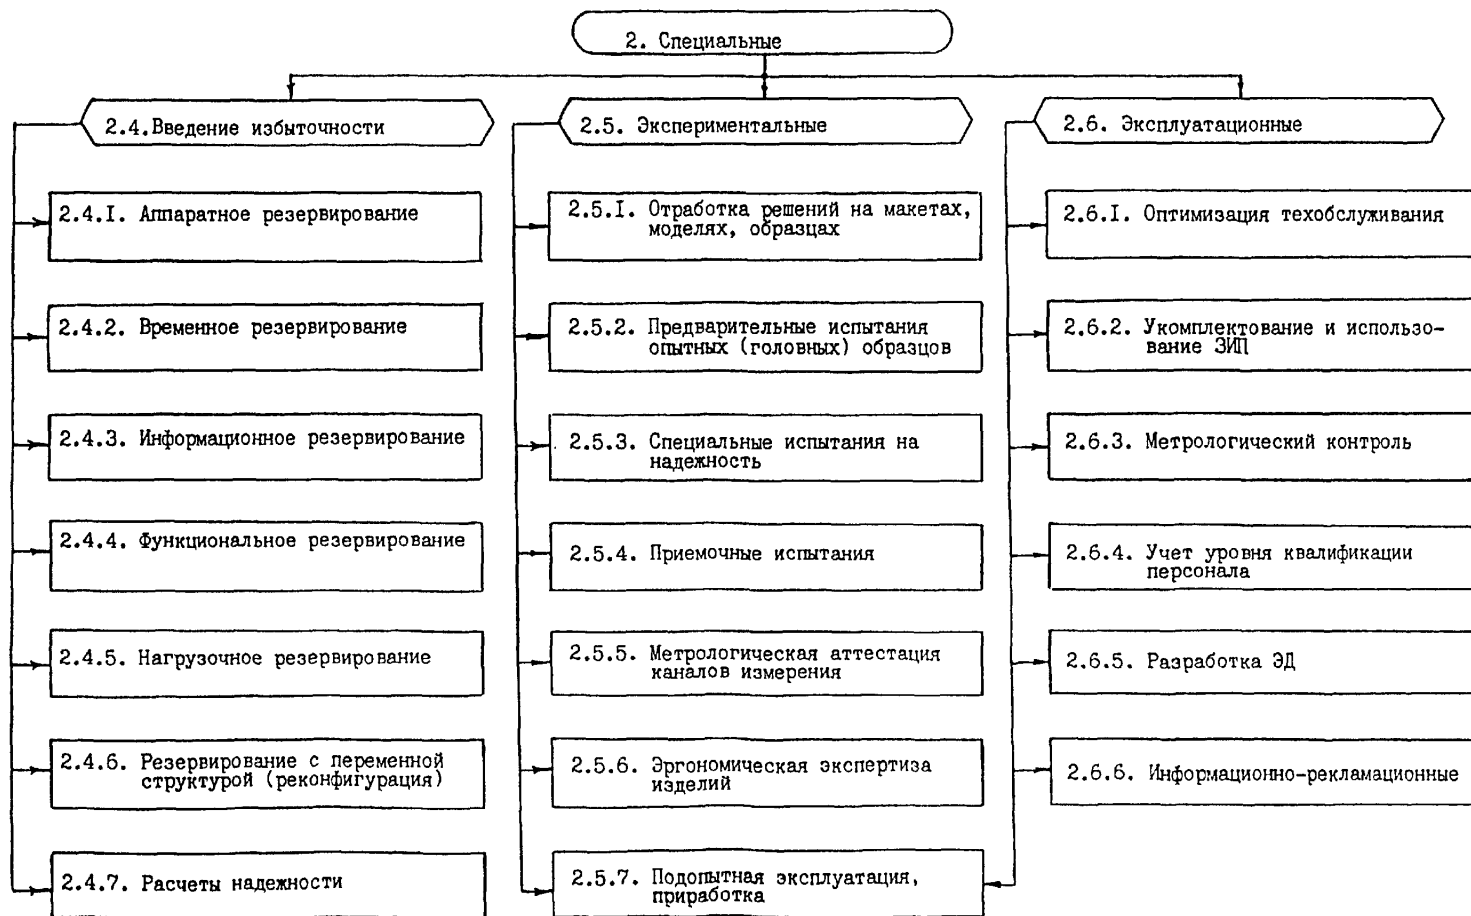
2. Специальные

2.4. Введение избыточности

2.4.I. Аппаратное резервирование

2.4.2. Временное резервирование

2.4.3. Информационное резервирование

2.4.4. Функциональное резервирование

2.4.5. Нагрузочное резервирование

2.4.6. Резервирование с переменной структурой (реконфигурация)

2.4.7. Расчеты надежности

2.5. Экспериментальные

2.5.I. Отработка решений на макетах, моделях, образцах

2.5.2. Предварительные испытания опытных (головных) образцов

2.5.3. Специальные испытания на надежность

2.5.4. Приемочные испытания

2.5.5. Метрологическая аттестация каналов измерения

2.5.6. Эргономическая экспертиза изделий

2.5.7. Подопытная эксплуатация, приработка

2.6. Эксплуатационные

2.6.I. Оптимизация техобслуживания

2.6.2. Укомплектование и использование ЗИП

2.6.3. Метрологический контроль

2.6.4. Учет уровня квалификации персонала

2.6.5. Разработка ЭД

2.6.6. Информационно-рекламационные